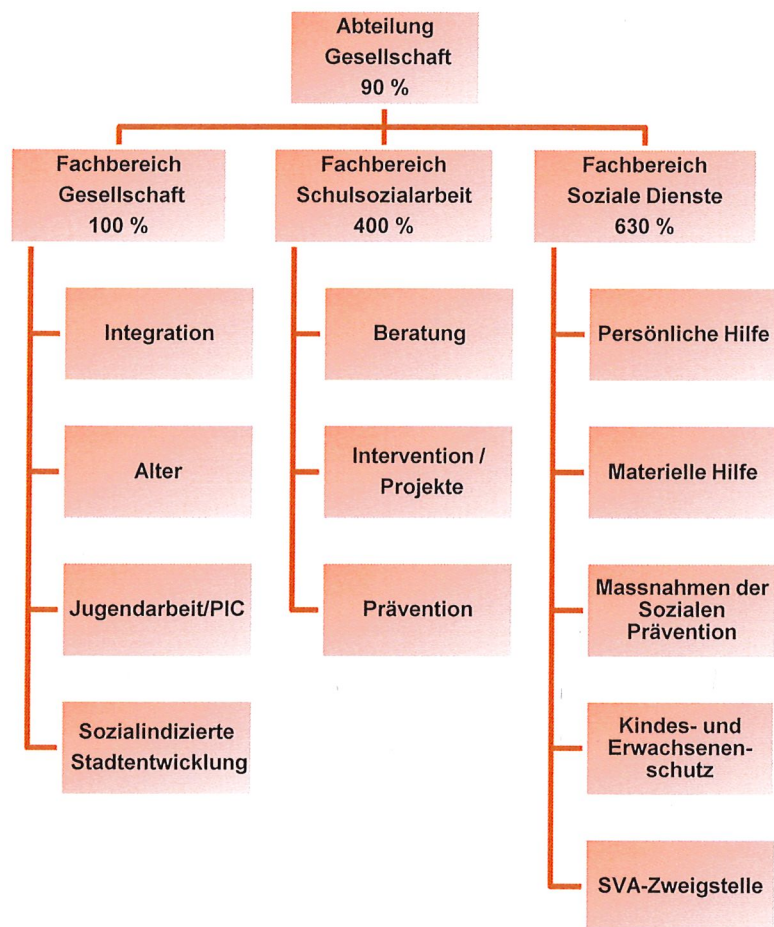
Abteilung Gesellschaft 90 %

Fachbereich Gesellschaft 100 %

Integration

Alter

Jugendarbeit/PIC

Sozialindizierte Stadtentwicklung

Fachbereich Schulsozialarbeit 400 %

Beratung

Intervention / Projekte

Prävention

Fachbereich Soziale Dienste 630 %

Persönliche Hilfe

Materielle Hilfe

Massnahmen der Sozialen Prävention

Kindes- und Erwachsenenschutz

SVA-Zweigstelle